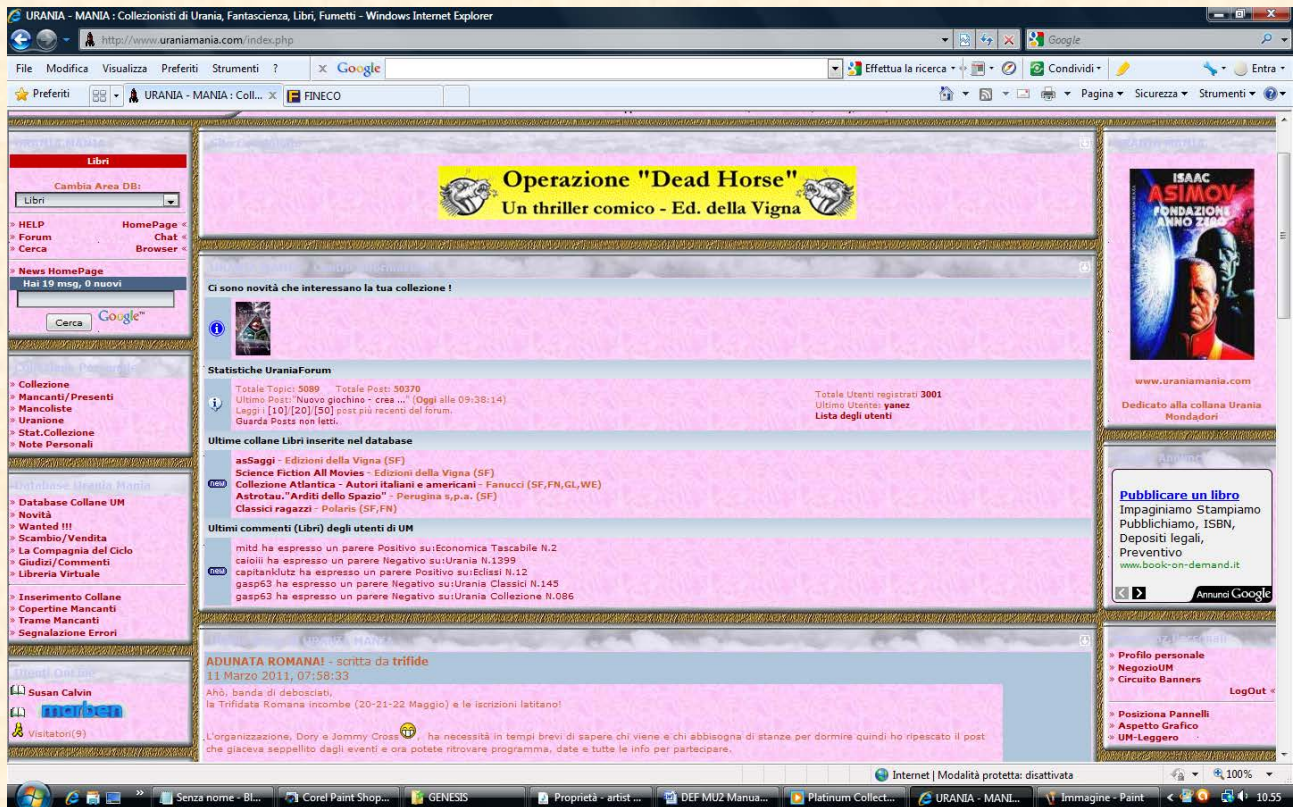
URANIA - MANIA : Collezionisti di Urania, Fantascienza, Libri, Fumetti - Windows Internet Explorer

http://www.uraniamania.com/index.php

Google

File Modifica Visualizza Preferiti Strumenti ?

Google

Effettua la ricerca

Condividi

Entra

Preferiti

URANIA - MANIA : Coll...

FINECO

Pagina Sicurezza Strumenti

Libri

Cambia Area DB:

Libri

» HELP HomePage «
» Forum Chat «
» Cerca Browser «

» News HomePage

Hai 19 msg, 0 nuovi

Cerca Google

Operazione "Dead Horse"
Un thriller comico - Ed. della Vigna

ISAAC ASIMOV
FONDAZIONE ANNO ZERO

www.uraniamania.com

Dedicato alla collana Urania Mondadori

Ci sono novità che interessano la tua collezione !

Statistiche UraniaForum

Totale Topics: 5089 Totale Post: 50370
Ultimo Post: "Nuovo giochino - crea ..." (Oggi alle 09:38:14)
Leggi i [10]/[20]/[50] post più recenti del forum.
Guarda Posts non letti.

Totale Utenti registrati 3001
Ultimo Utente: yanez
Lista degli utenti

Ultime collane Libri inserite nel database

asSaggi - Edizioni della Vigna (SF)
Science Fiction All Movies - Edizioni della Vigna (SF)
Collezione Atlantica - Autori italiani e americani - Fanucci (SF,FN,GL,WE)
Astrotau."Arditi dello Spazio" - Perugina s,p.a. (SF)
Classici ragazzi - Polaris (SF,FN)

Ultimi commenti (Libri) degli utenti di UM

mitd ha espresso un parere Positivo su:Economica Tascabile N.2
caioiii ha espresso un parere Negativo su:Urania N.1399
capitanklutz ha espresso un parere Positivo su:Eclissi N.12
gasp63 ha espresso un parere Negativo su:Urania Classici N.145
gasp63 ha espresso un parere Negativo su:Urania Collezione N.086

» Collezione
» Mancanti/Presenti
» Mancoliste
» Uranione
» Stat.Collezione
» Note Personali

» Database Collane UM
» Novità
» Wanted !!!
» Scambio/Vendita
» La Compagnia del Ciclo
» Giudizi/Commenti
» Libreria Virtuale

» Inserimento Collane
» Copertine Mancanti
» Trame Mancanti
» Segnalazione Errori

Pubblicare un libro
Impaginiamo Stampiamo Pubblichiamo, ISBN, Depositi legali, Preventivo
www.book-on-demand.it

Annunci Google

ADUNATA ROMANA! - scritta da trifide
11 Marzo 2011, 07:58:33
Ahò, banda di debosciati,
la Trifidata Romana incombe (20-21-22 Maggio) e le iscrizioni latitano!

L'organizzazione, Dory e Jommy Cross ha necessità in tempi brevi di sapere chi viene e chi abbisogna di stanze per dormire quindi ho ripescato il post che giaceva seppellito dagli eventi e ora potete ritrovare programma, date e tutte le info per partecipare.

Susan Calvin
marben
Visitatori(9)

» Profilo personale
» NegozioUM
» Circuito Banners
LogOut «

» Posiziona Pannelli
» Aspetto Grafico
» UM-Leggero

Internet | Modalità protetta: disattivata
100%

Senza nome - Bl...
Corel Paint Shop...
GENESIS
Proprietà - artist ...
DEF MU2 Manua...
Platinum Collect...
URANIA - MANI...
Immagine - Paint
10.55